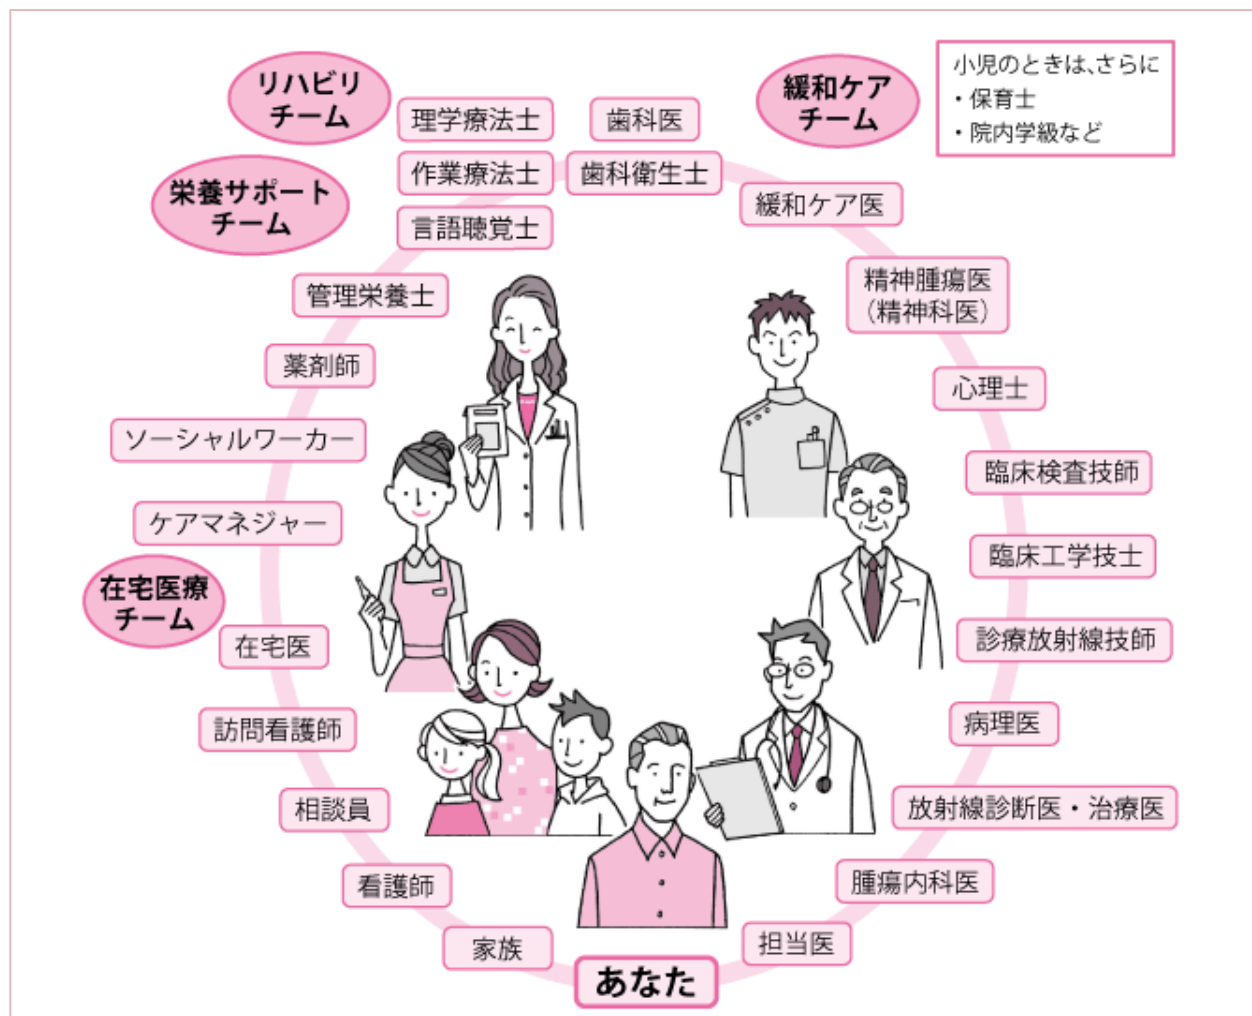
リハビリチーム

栄養サポートチーム

理学療法士

作業療法士

言語聴覚士

歯科医

歯科衛生士

緩和ケアチーム

小児のときは、さらに
・保育士
・院内学級など

緩和ケア医

精神腫瘍医（精神科医）

心理士

臨床検査技師

臨床工学技士

診療放射線技師

病理医

放射線診断医・治療医

腫瘍内科医

担当医

あなた

家族

看護師

相談員

訪問看護師

在宅医

在宅医療チーム

ケアマネジャー

ソーシャルワーカー

薬剤師

管理栄養士